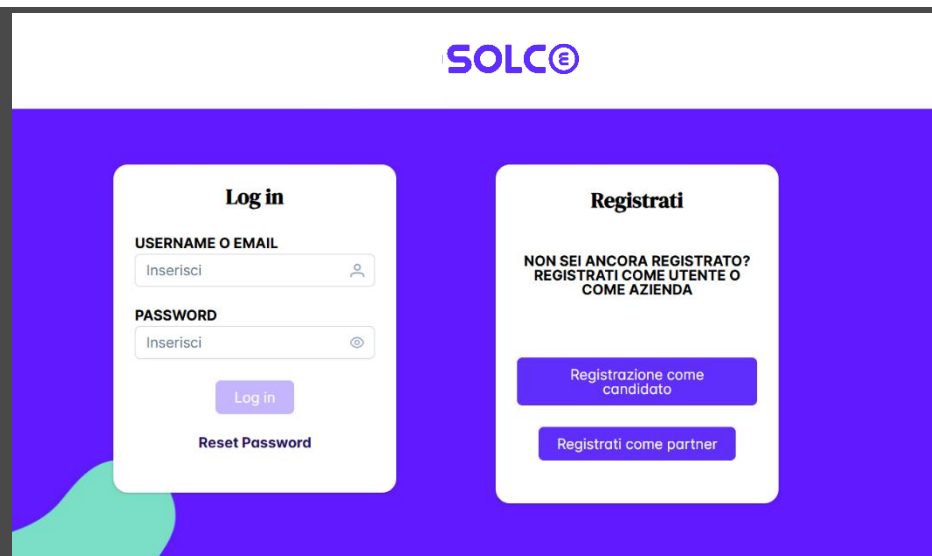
SOLCE

Log in

USERNAME O EMAIL

Inserisci

PASSWORD

Inserisci

Log in

Reset Password

Registrati

NON SEI ANCORA REGISTRATO? REGISTRATI COME UTENTE O COME AZIENDA

Registrazione come candidato

Registrati come partner